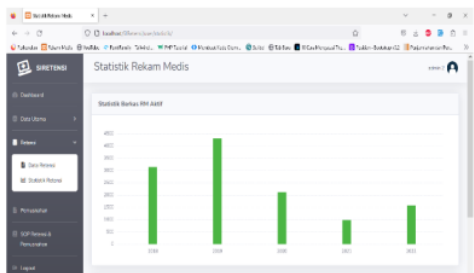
Statistik Rekam Medis

SIRETENSI

Statistik Rekam Medis

Dashboard

Data Utama

Retensi

Data Retensi

Statistik Retensi

Pemusnahan

SOP Retensi & Pemusnahan

Logout

Statistik Berkas RM Aktif

4500
4000
3500
3000
2500
2000
1500
1000
500
0

2018
2019
2020
2021
2022